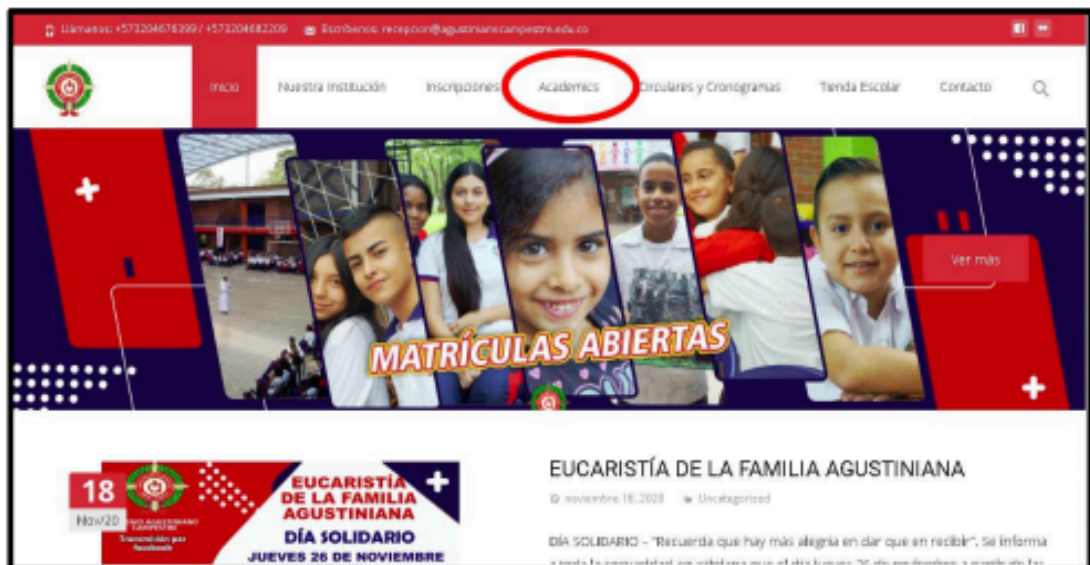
Llámanos: +573204676399 / +573204682209 Escríbenos: recepcion@agustinianocampestre.edu.co

Inicio Nuestra Institución Inscripciones Academics Circulares y Cronogramas Tienda Escolar Contacto

Ver más

MATRÍCULAS ABIERTAS

18 Nov/20

EUCARISTÍA DE LA FAMILIA AGUSTINIANA
DÍA SOLIDARIO
JUEVES 26 DE NOVIEMBRE
Transmisión por Facebook

EUCARISTÍA DE LA FAMILIA AGUSTINIANA

noviembre 18, 2020 Uncategorized

DÍA SOLIDARIO – "Recuerda que hay más alegría en dar que en recibir". Se informa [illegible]